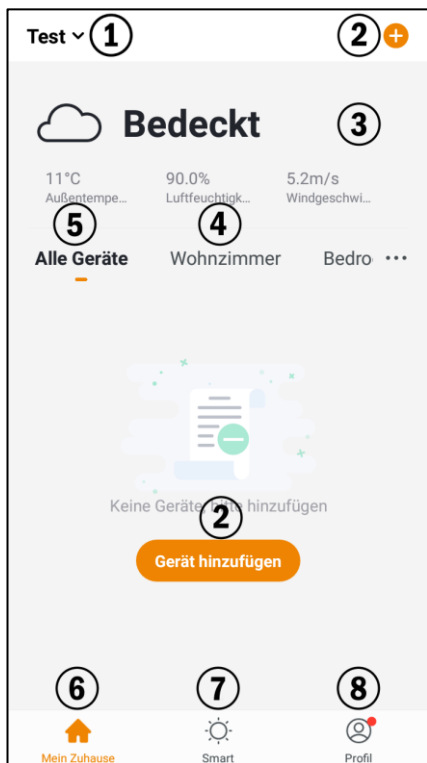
Test ① ②

Bedeckt ③

11°C
Außentempe...

90.0%
Luftfeuchtigk...

5.2m/s
Windgeschwi...

⑤ ④
Alle Geräte Wohnzimmer Bedro ···

Keine Geräte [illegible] hinzufügen ②

Gerät hinzufügen

⑥ ⑦ ⑧
Mein Zuhause Smart Profil